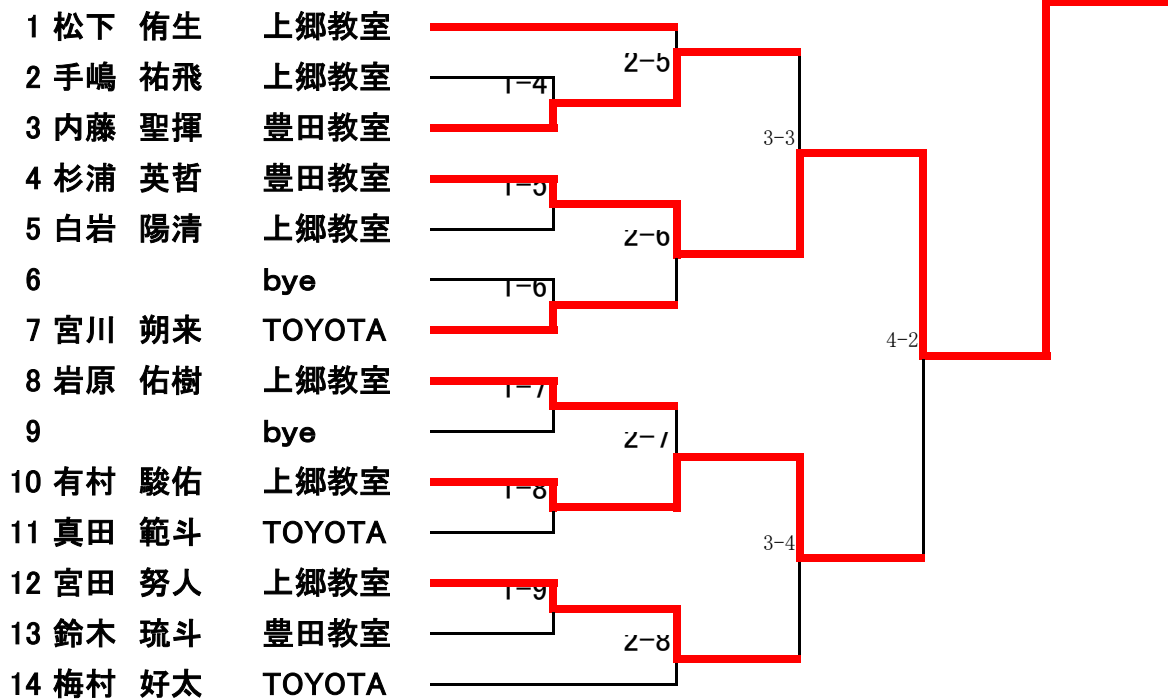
| | | |
|---|---|---|
| 1 | 松下　侑生 | 上郷教室 |
| 2 | 手嶋　祐飛 | 上郷教室 |
| 3 | 内藤　聖揮 | 豊田教室 |
| 4 | 杉浦　英哲 | 豊田教室 |
| 5 | 白岩　陽清 | 上郷教室 |
| 6 | | bye |
| 7 | 宮川　朔来 | TOYOTA |
| 8 | 岩原　佑樹 | 上郷教室 |
| 9 | | bye |
| 10 | 有村　駿佑 | 上郷教室 |
| 11 | 真田　範斗 | TOYOTA |
| 12 | 宮田　努人 | 上郷教室 |
| 13 | 鈴木　琉斗 | 豊田教室 |
| 14 | 梅村　好太 | TOYOTA |

1-4
2-5
1-5
2-6
1-6
3-3
1-7
2-7
1-8
3-4
1-9
2-8
4-2